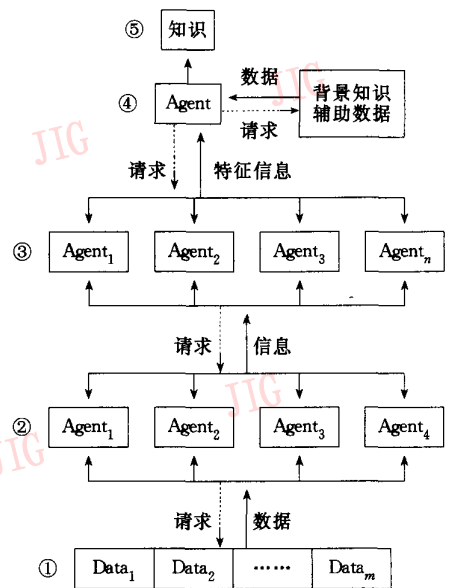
⑤ 知识

④ Agent

数据

背景知识 辅助数据

请求

JIG

请求

特征信息

③ $\text{Agent}_1$ $\text{Agent}_2$ $\text{Agent}_3$ $\text{Agent}_n$

请求

信息

JIG

② $\text{Agent}_1$ $\text{Agent}_2$ $\text{Agent}_3$ $\text{Agent}_4$

JIG

请求

数据

① $\text{Data}_1$ $\text{Data}_2$ …… $\text{Data}_m$